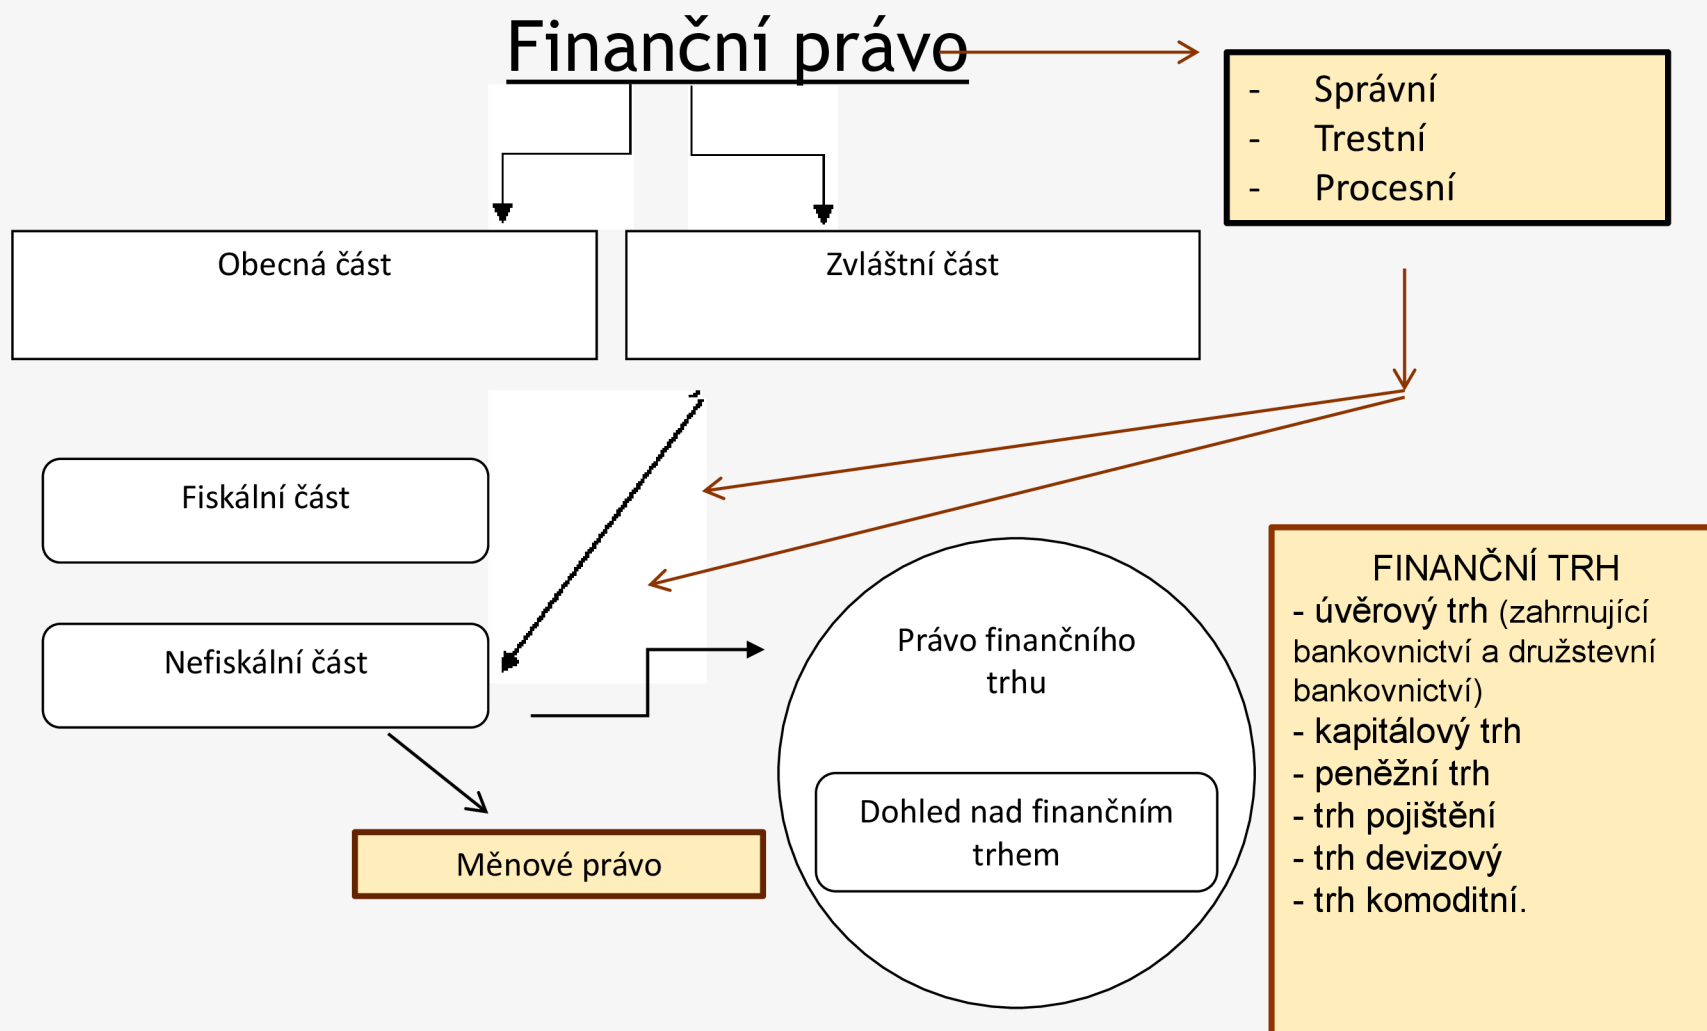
Finanční právo

- Správní
- Trestní
- Procesní

Obecná část

Zvláštní část

Fiskální část

Nefiskální část

Měnové právo

Právo finančního trhu

Dohled nad finančním trhem

FINANČNÍ TRH
- úvěrový trh (zahrnující bankovnictví a družstevní bankovnictví)
- kapitálový trh
- peněžní trh
- trh pojištění
- trh devizový
- trh komoditní.